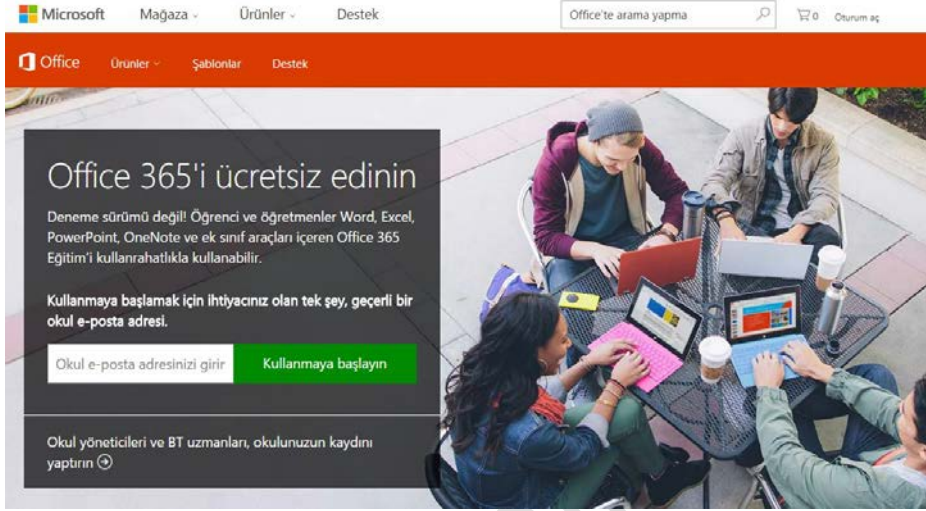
Microsoft Mağaza Ürünler Destek Office'te arama yapma 0 Oturum aç

Office Ürünler Şablonlar Destek

Office 365'i ücretsiz edinin

Deneme sürümü değil! Öğrenci ve öğretmenler Word, Excel, PowerPoint, OneNote ve ek sınıf araçları içeren Office 365 Eğitim'i kullanrahatlıkla kullanabilir.

Kullanmaya başlamak için ihtiyacınız olan tek şey, geçerli bir okul e-posta adresi.

Okul e-posta adresinizi girin

Kullanmaya başlayın

Okul yöneticileri ve BT uzmanları, okulunuzun kaydını yaptırın